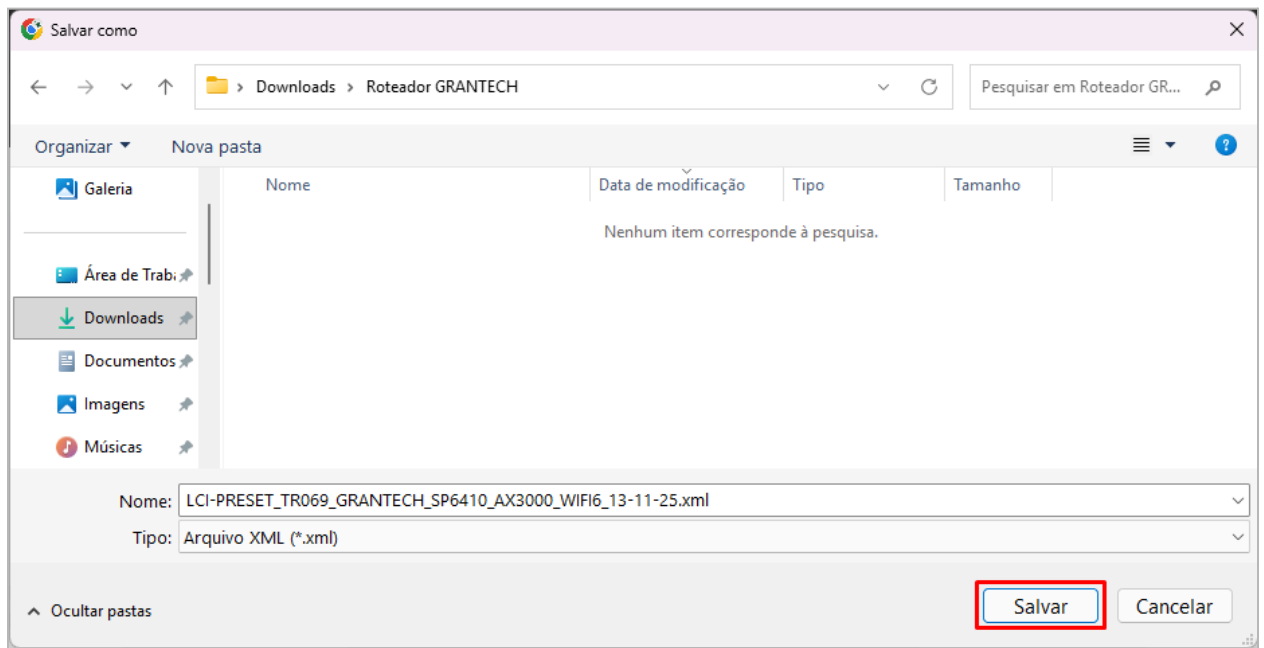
Salvar como

Downloads › Roteador GRANTECH

Pesquisar em Roteador GR...

Organizar ▾ Nova pasta

Galeria

Área de Trab:

Downloads

Documentos

Imagens

Músicas

| Nome | Data de modificação | Tipo | Tamanho |
|---|---|---|---|

Nenhum item corresponde à pesquisa.

Nome: LCI-PRESET_TR069_GRANTECH_SP6410_AX3000_WIFI6_13-11-25.xml

Tipo: Arquivo XML (*.xml)

Ocultar pastas

Salvar

Cancelar